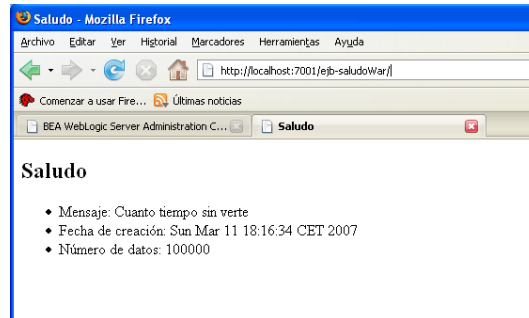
Saludo - Mozilla Firefox

Archivo Editar Ver Historial Marcadores Herramientas Ayuda

http://localhost:7001/ejb-saludoWar/

Comenzar a usar Fire... Últimas noticias

BEA WebLogic Server Administration C... Saludo

Saludo

- Mensaje: Cuanto tiempo sin verte
- Fecha de creación: Sun Mar 11 18:16:34 CET 2007
- Número de datos: 100000